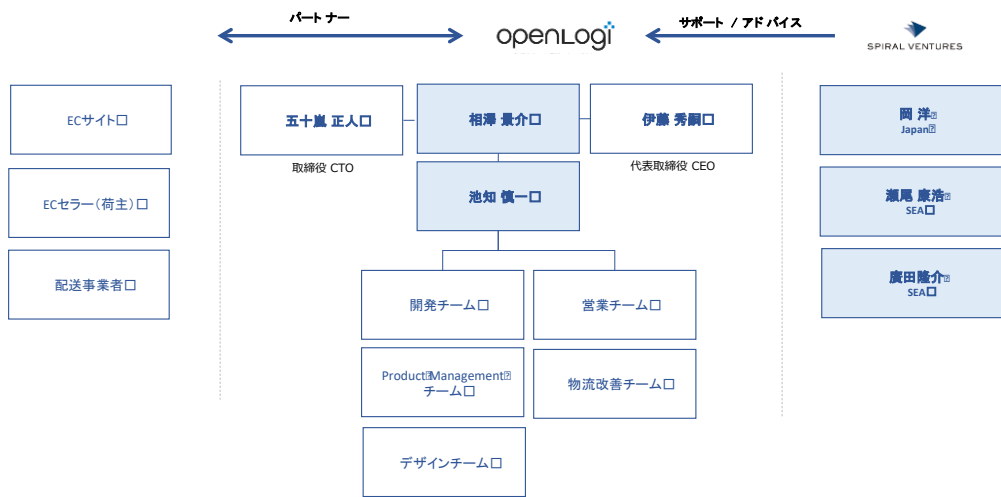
パートナー

openLogi

サポート / アドバイス

SPIRAL VENTURES

ECサイト□

ECセラー（荷主）□

配送事業者□

五十嵐 正人□

取締役 CTO

相澤 景介□

伊藤 秀嗣□

代表取締役 CEO

池知 慎一□

開発チーム□

営業チーム□

Product Management チーム□

物流改善チーム□

デザインチーム□

岡 洋
Japan

瀬尾 康浩
SEA□

廣田隆介
SEA□